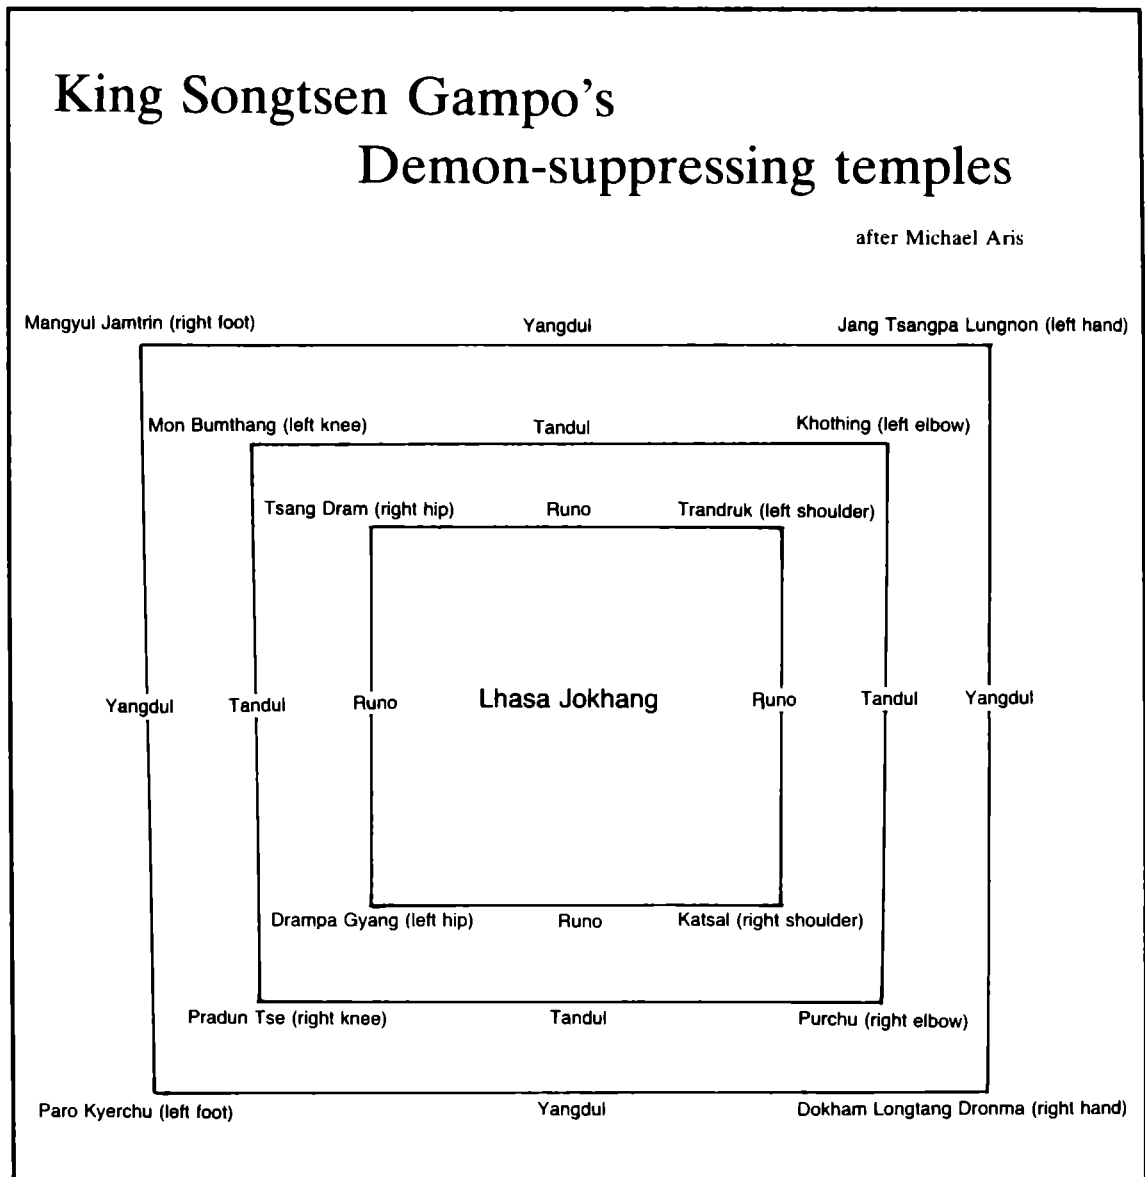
King Songtsen Gampo's
Demon-suppressing temples

after Michael Aris

Mangyul Jamtrin (right foot)

Yangdul

Jang Tsangpa Lungnon (left hand)

Mon Bumthang (left knee)

Tandul

Khothing (left elbow)

Tsang Dram (right hip)

Runo

Trandruk (left shoulder)

Yangdul

Tandul

Runo

Lhasa Jokhang

Runo

Tandul

Yangdul

Drampa Gyang (left hip)

Runo

Katsal (right shoulder)

Pradun Tse (right knee)

Tandul

Purchu (right elbow)

Paro Kyerchu (left foot)

Yangdul

Dokham Longtang Dronma (right hand)